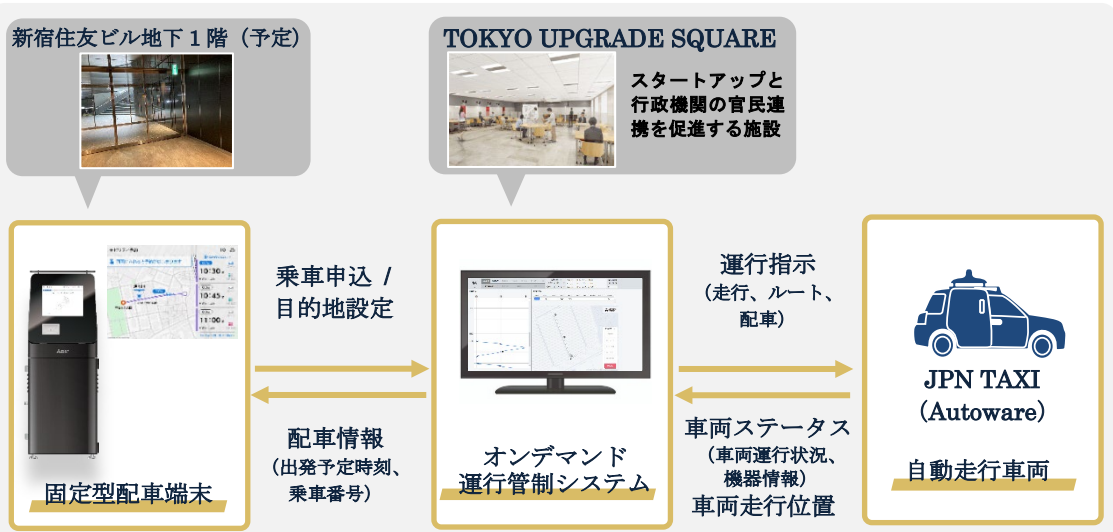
新宿住友ビル地下１階（予定）

TOKYO UPGRADE SQUARE

スタートアップと行政機関の官民連携を促進する施設

乗車申込 / 目的地設定

配車情報
（出発予定時刻、乗車番号）

固定型配車端末

オンデマンド運行管制システム

運行指示
（走行、ルート、配車）

車両ステータス
（車両運行状況、機器情報）
車両走行位置

JPN TAXI
（Autoware）

自動走行車両